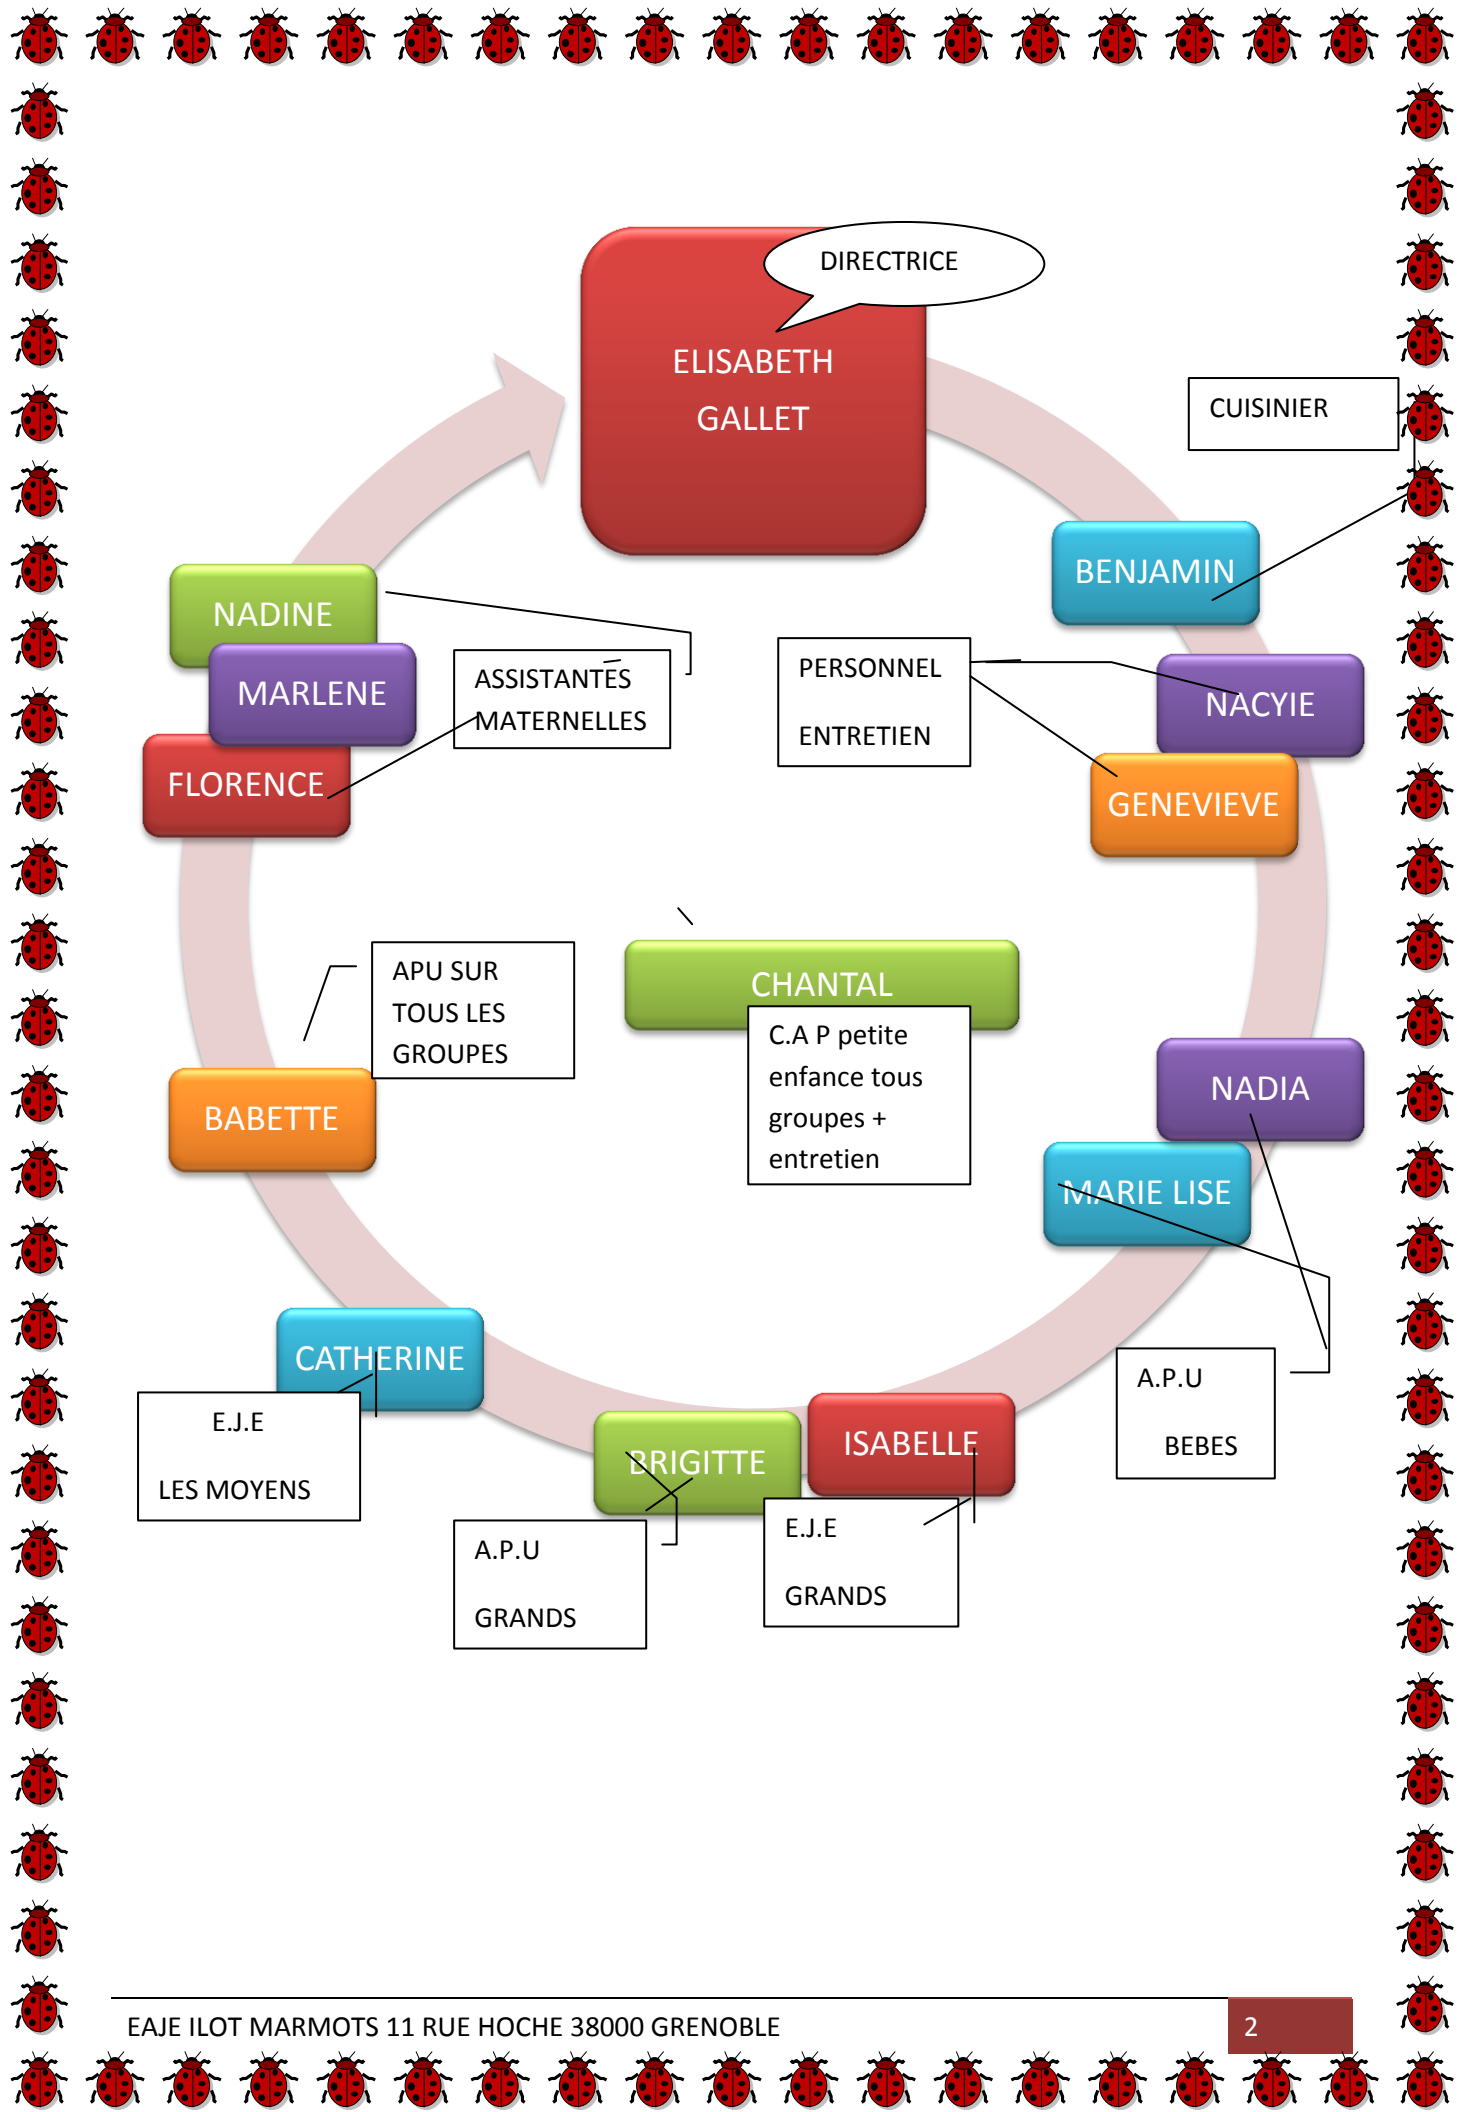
DIRECTRICE

ELISABETH GALLET

CUISINIER

BENJAMIN

NADINE

MARLENE

ASSISTANTES MATERNELLES

PERSONNEL

ENTRETIEN

NACYIE

FLORENCE

GENEVIEVE

APU SUR TOUS LES GROUPES

CHANTAL

C.A P petite enfance tous groupes + entretien

NADIA

BABETTE

MARIE LISE

A.P.U

BEBES

CATHERINE

E.J.E

LES MOYENS

BRIGITTE

ISABELLE

E.J.E

GRANDS

A.P.U

GRANDS

EAJE ILOT MARMOTS 11 RUE HOCHE 38000 GRENOBLE

2